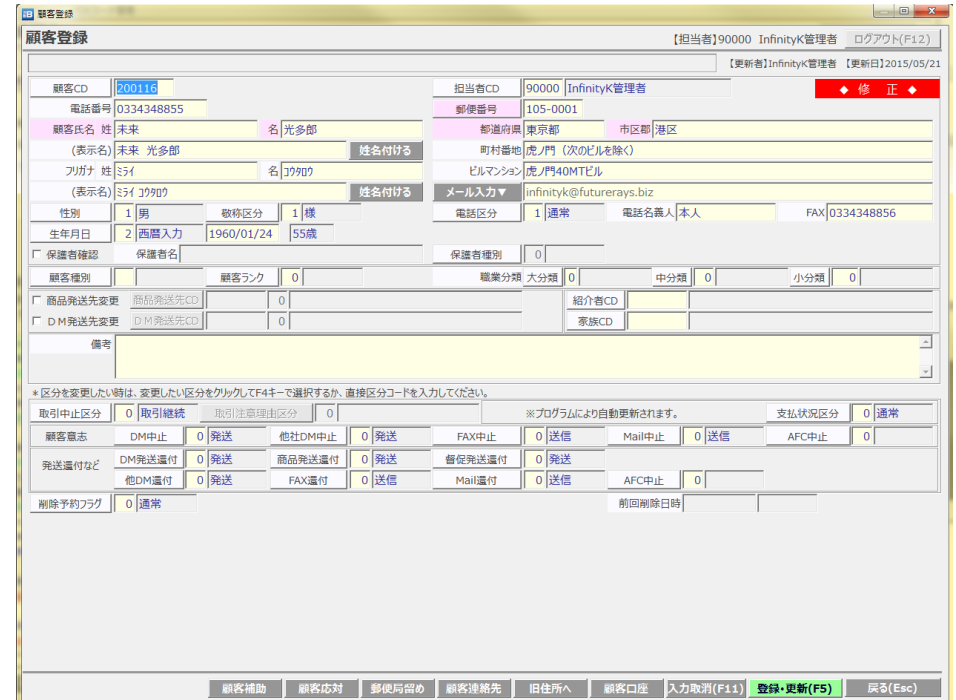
顧客登録

顧客登録

【担当者】90000 InfinityK管理者 ログアウト(F12)

【更新者】InfinityK管理者 【更新日】2015/05/21

顧客CD 200116
電話番号 0334348855
顧客氏名 姓 未来 名 光多郎
(表示名) 未来 光多郎 姓名付ける
フリガナ 姓 ﾐﾗｲ 名 ｺｳﾀﾛｳ
(表示名) ﾐﾗｲ ｺｳﾀﾛｳ 姓名付ける
性別 1 男 敬称区分 1 様
生年月日 2 西暦入力 1960/01/24 55歳
保護者確認 保護者名

担当者CD 90000 InfinityK管理者
◆ 修 正 ◆
郵便番号 105-0001
都道府県 東京都 市区郡 港区
町村番地 虎ノ門（次のビルを除く）
ビルマンション 虎ノ門40MTビル
メール入力▼ infinityk@futurerays.biz
電話区分 1 通常 電話名義人 本人 FAX 0334348856
保護者種別 0

顧客種別 顧客ランク 0 職業分類 大分類 0 中分類 0 小分類 0
商品発送先変更 商品発送先CD 0 紹介者CD
ＤＭ発送先変更 ＤＭ発送先CD 0 家族CD
備考

＊区分を変更したい時は、変更したい区分をクリックしてF4キーで選択するか、直接区分コードを入力してください。
取引中止区分 0 取引継続 取引注意理由区分 0 ※プログラムにより自動更新されます。 支払状況区分 0 通常
顧客意志 DM中止 0 発送 他社DM中止 0 発送 FAX中止 0 送信 Mail中止 0 送信 AFC中止 0
発送還付など DM発送還付 0 発送 商品発送還付 0 発送 督促発送還付 0 発送
他DM還付 0 発送 FAX還付 0 送信 Mail還付 0 送信 AFC中止 0
削除予約フラグ 0 通常 前回削除日時

顧客補助 顧客応対 郵便局留め 顧客連絡先 旧住所へ 顧客口座 入力取消(F11) 登録・更新(F5) 戻る(Esc)